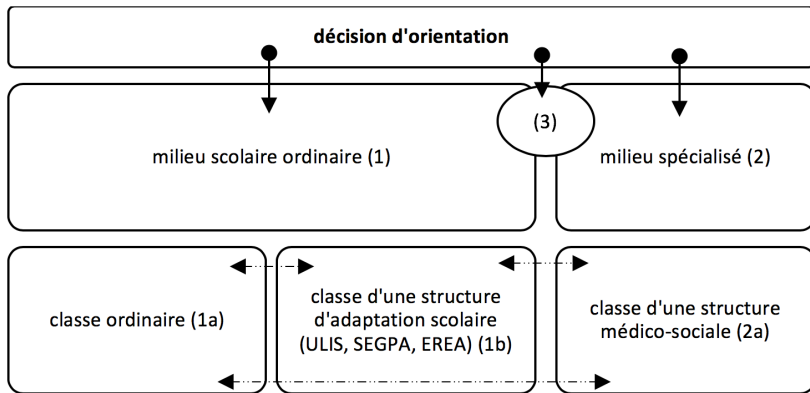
décision d'orientation

(3)

milieu scolaire ordinaire (1)

milieu spécialisé (2)

classe ordinaire (1a)

classe d'une structure d'adaptation scolaire (ULIS, SEGPA, EREA) (1b)

classe d'une structure médico-sociale (2a)